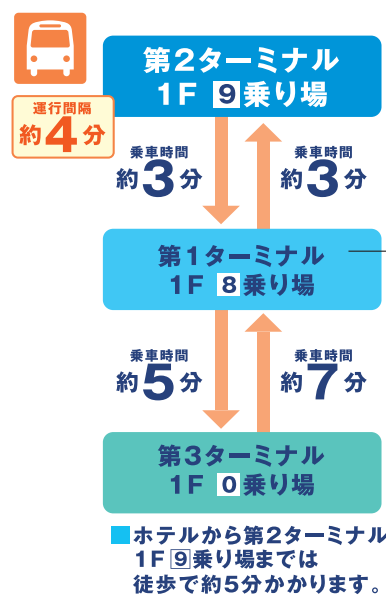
運行間隔
約4分

第2ターミナル
1F 9乗り場

乗車時間
約3分

乗車時間
約3分

第1ターミナル
1F 8乗り場

乗車時間
約5分

乗車時間
約7分

第3ターミナル
1F 0乗り場

ホテルから第2ターミナル 1F 9乗り場までは 徒歩で約5分かかります。